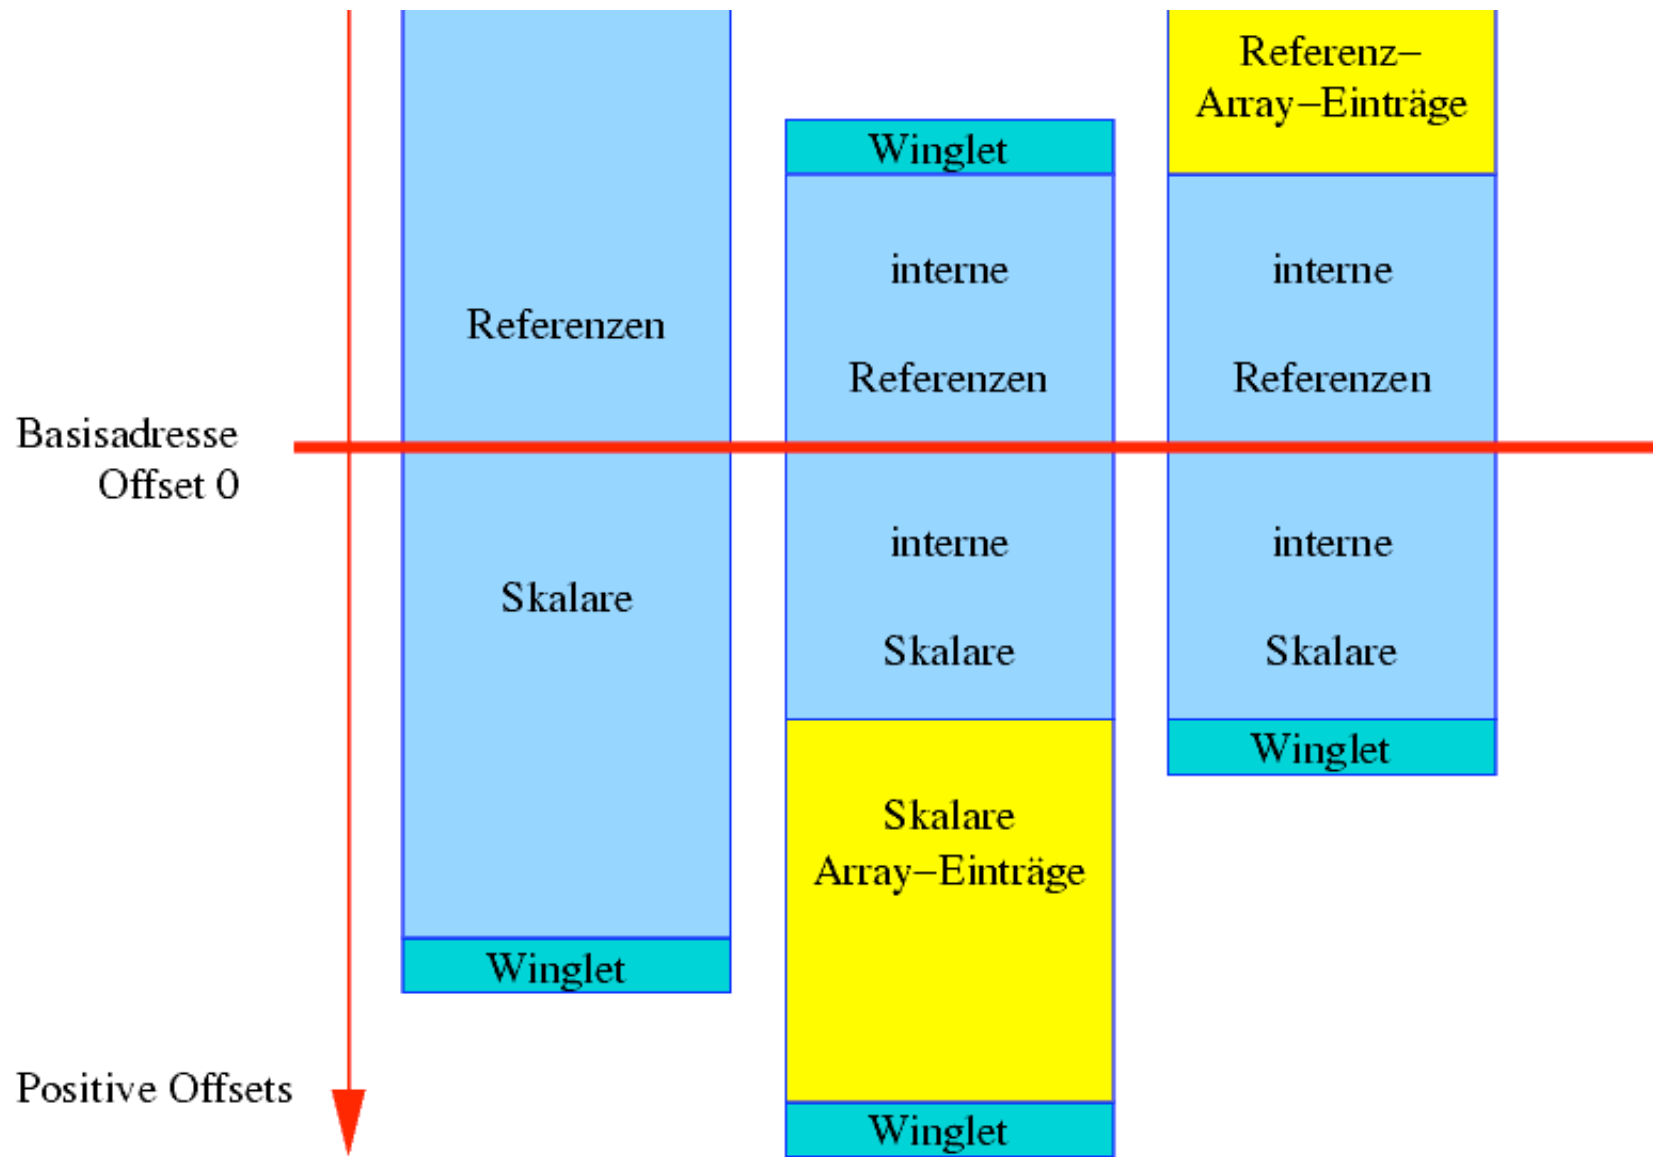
Referenzen

Skalare

Winglet

Winglet

interne

Referenzen

interne

Skalare

Skalare
Array–Einträge

Winglet

Referenz–
Array–Einträge

interne

Referenzen

interne

Skalare

Winglet

Basisadresse
Offset 0

Positive Offsets